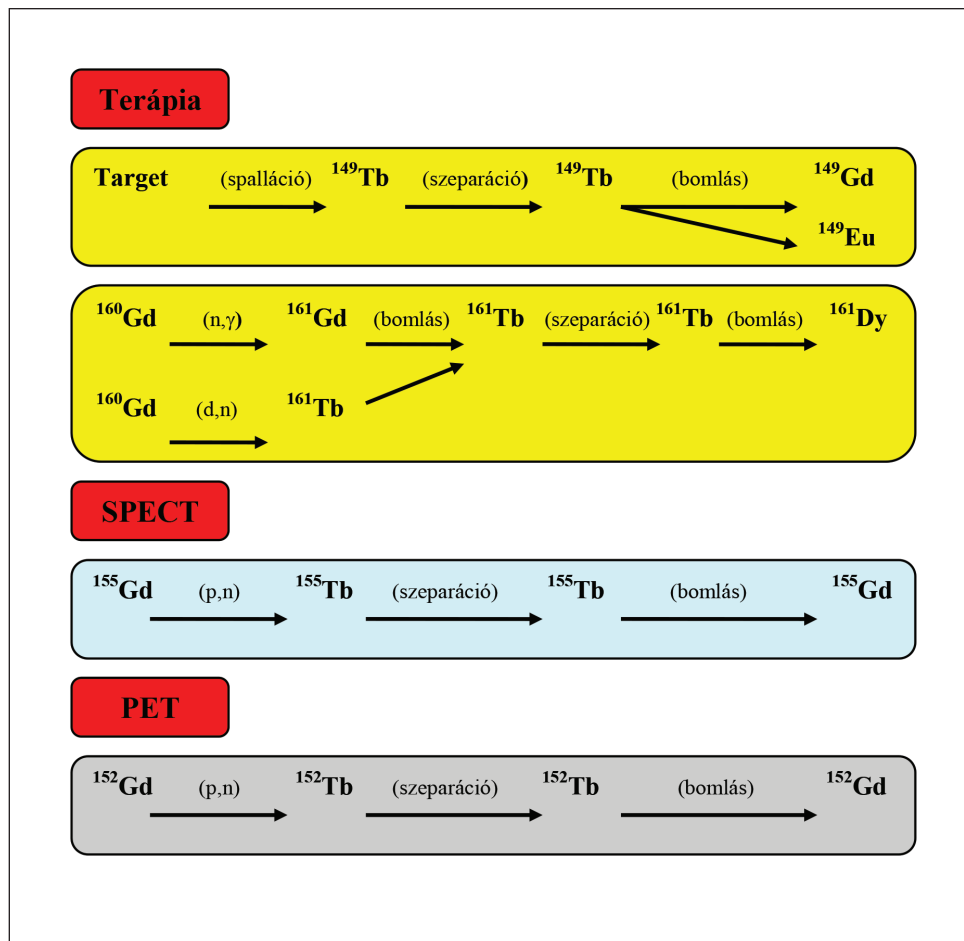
Terápia

Target (spalláció) $^{149}$Tb (szeparáció) $^{149}$Tb (bomlás) $^{149}$Gd
$^{149}$Eu

$^{160}$Gd (n,γ) $^{161}$Gd (bomlás) $^{161}$Tb (szeparáció) $^{161}$Tb (bomlás) $^{161}$Dy
$^{160}$Gd (d,n) $^{161}$Tb

SPECT

$^{155}$Gd (p,n) $^{155}$Tb (szeparáció) $^{155}$Tb (bomlás) $^{155}$Gd

PET

$^{152}$Gd (p,n) $^{152}$Tb (szeparáció) $^{152}$Tb (bomlás) $^{152}$Gd